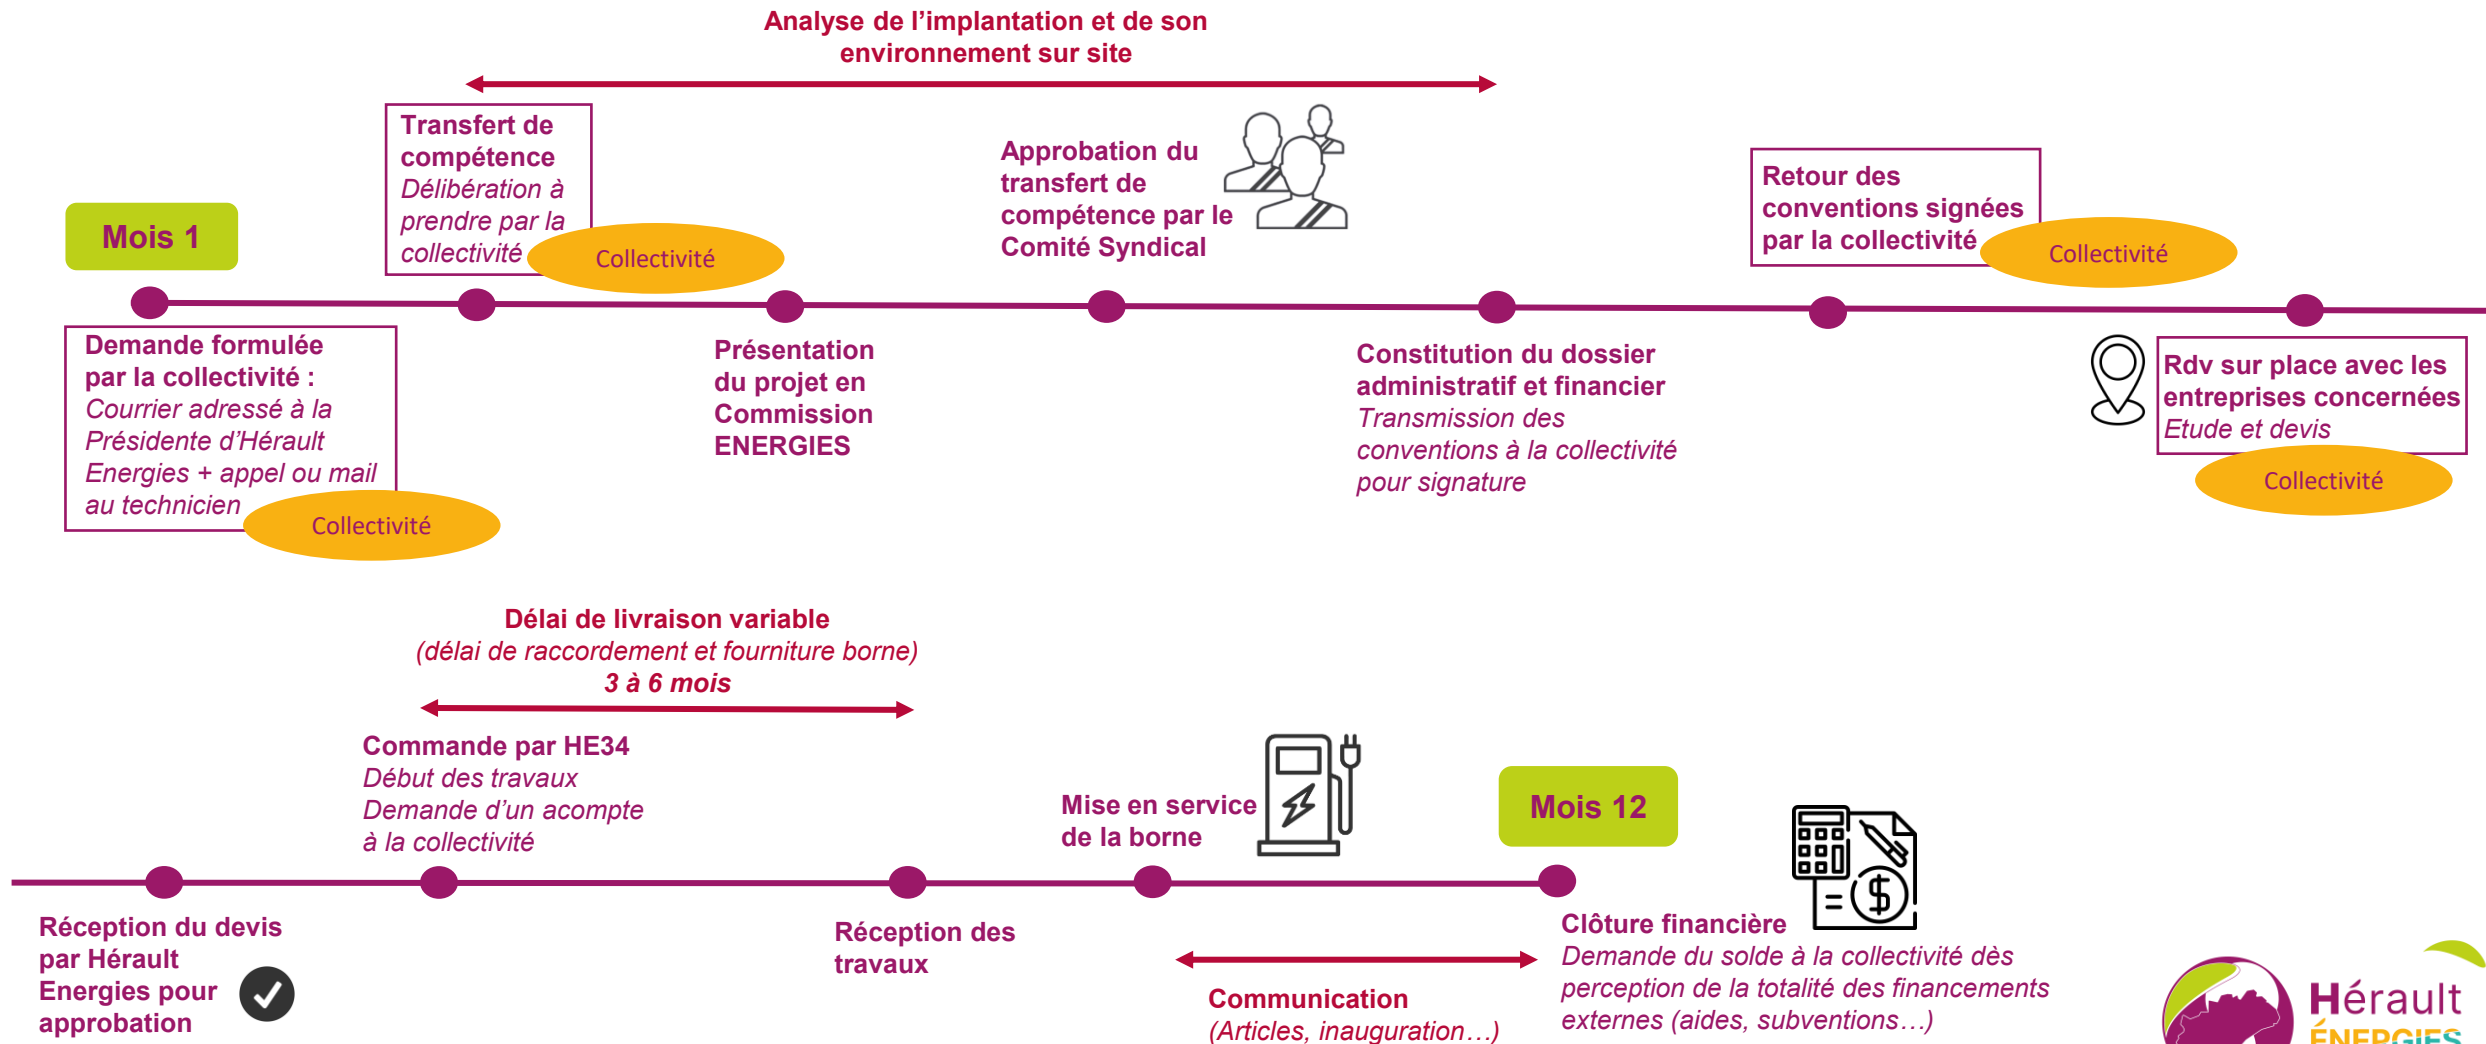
Analyse de l'implantation et de son environnement sur site

Mois 1

Transfert de compétence
Délibération à prendre par la collectivité
Collectivité

Approbation du transfert de compétence par le Comité Syndical

Retour des conventions signées par la collectivité
Collectivité

Demande formulée par la collectivité :
Courrier adressé à la Présidente d'Hérault Energies + appel ou mail au technicien
Collectivité

Présentation du projet en Commission ENERGIES

Constitution du dossier administratif et financier
Transmission des conventions à la collectivité pour signature

Rdv sur place avec les entreprises concernées
Etude et devis
Collectivité

Délai de livraison variable
(délai de raccordement et fourniture borne)
3 à 6 mois

Commande par HE34
Début des travaux
Demande d'un acompte à la collectivité

Mise en service de la borne

Mois 12

Réception du devis par Hérault Energies pour approbation

Réception des travaux

Communication
(Articles, inauguration…)

Clôture financière
Demande du solde à la collectivité dès perception de la totalité des financements externes (aides, subventions…)

Hérault
ÉNERGIES